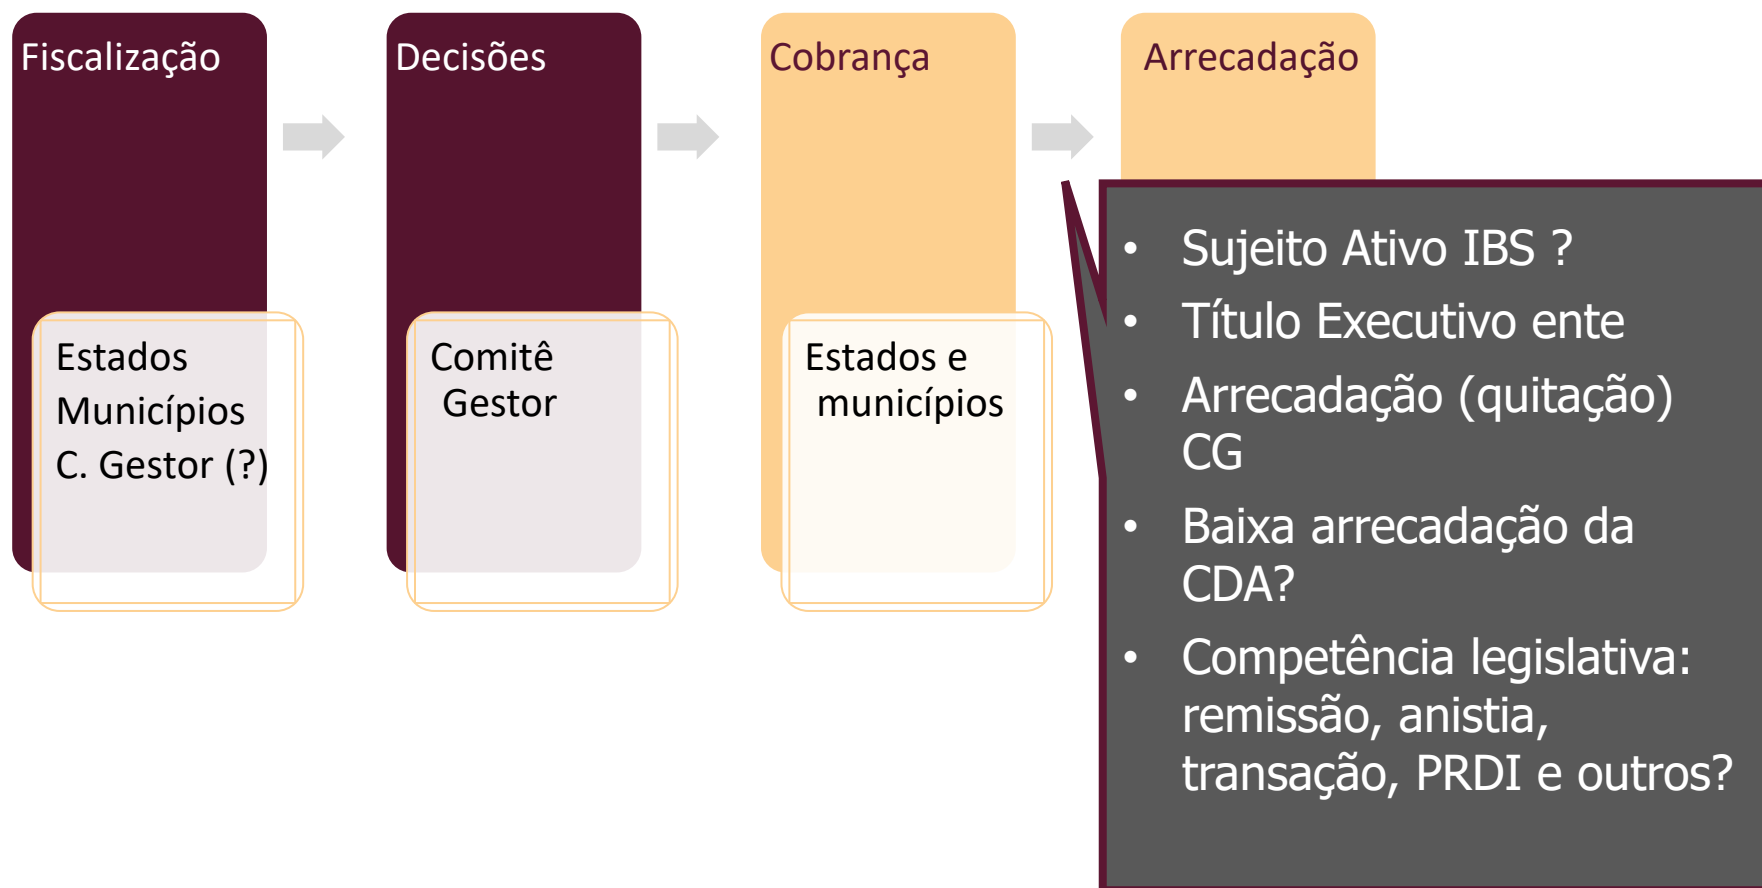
Fiscalização

Estados
Municípios
C. Gestor (?)

Decisões

Comitê Gestor

Cobrança

Estados e municípios

Arrecadação

- Sujeito Ativo IBS ?
- Título Executivo ente
- Arrecadação (quitação) CG
- Baixa arrecadação da CDA?
- Competência legislativa: remissão, anistia, transação, PRDI e outros?